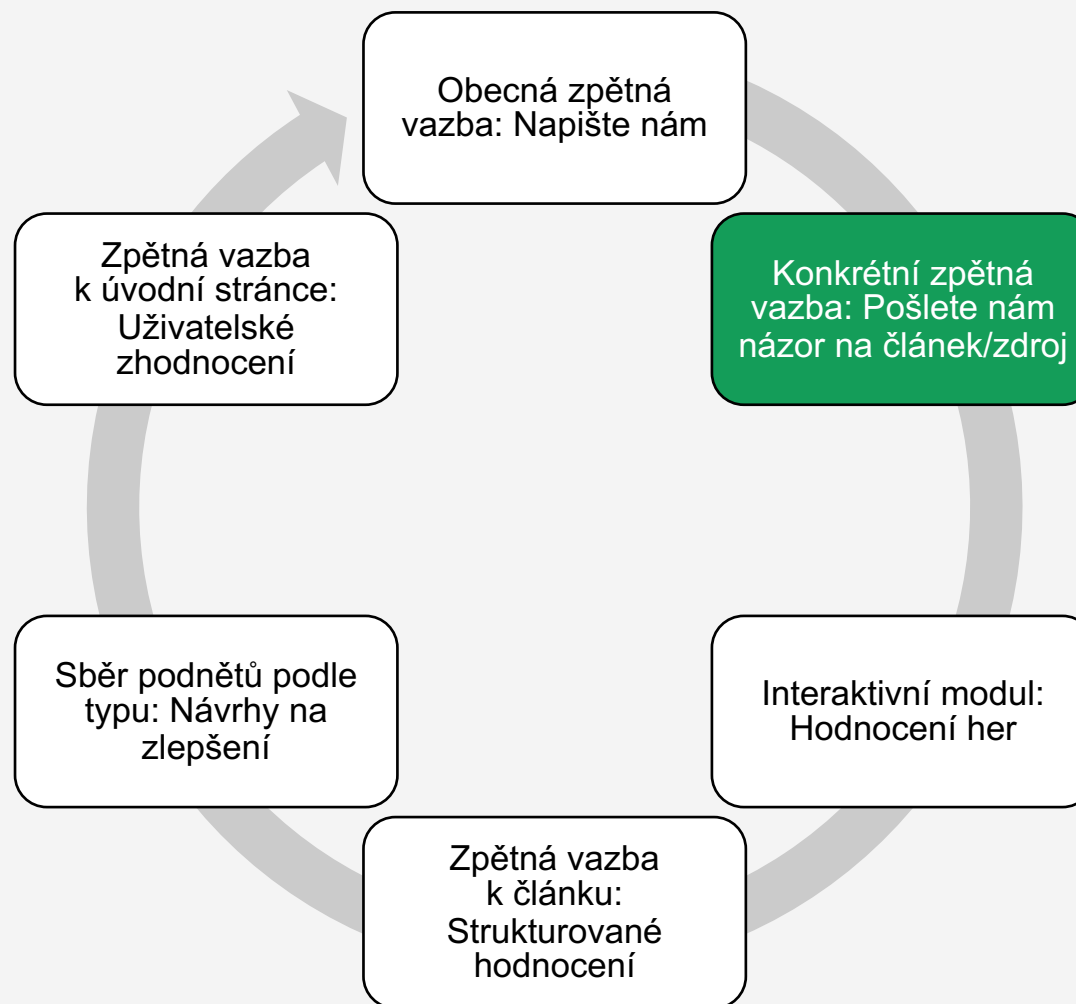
Obecná zpětná vazba: Napište nám

Konkrétní zpětná vazba: Pošlete nám názor na článek/zdroj

Interaktivní modul: Hodnocení her

Zpětná vazba k článku: Strukturované hodnocení

Sběr podnětů podle typu: Návrhy na zlepšení

Zpětná vazba k úvodní stránce: Uživatelské zhodnocení